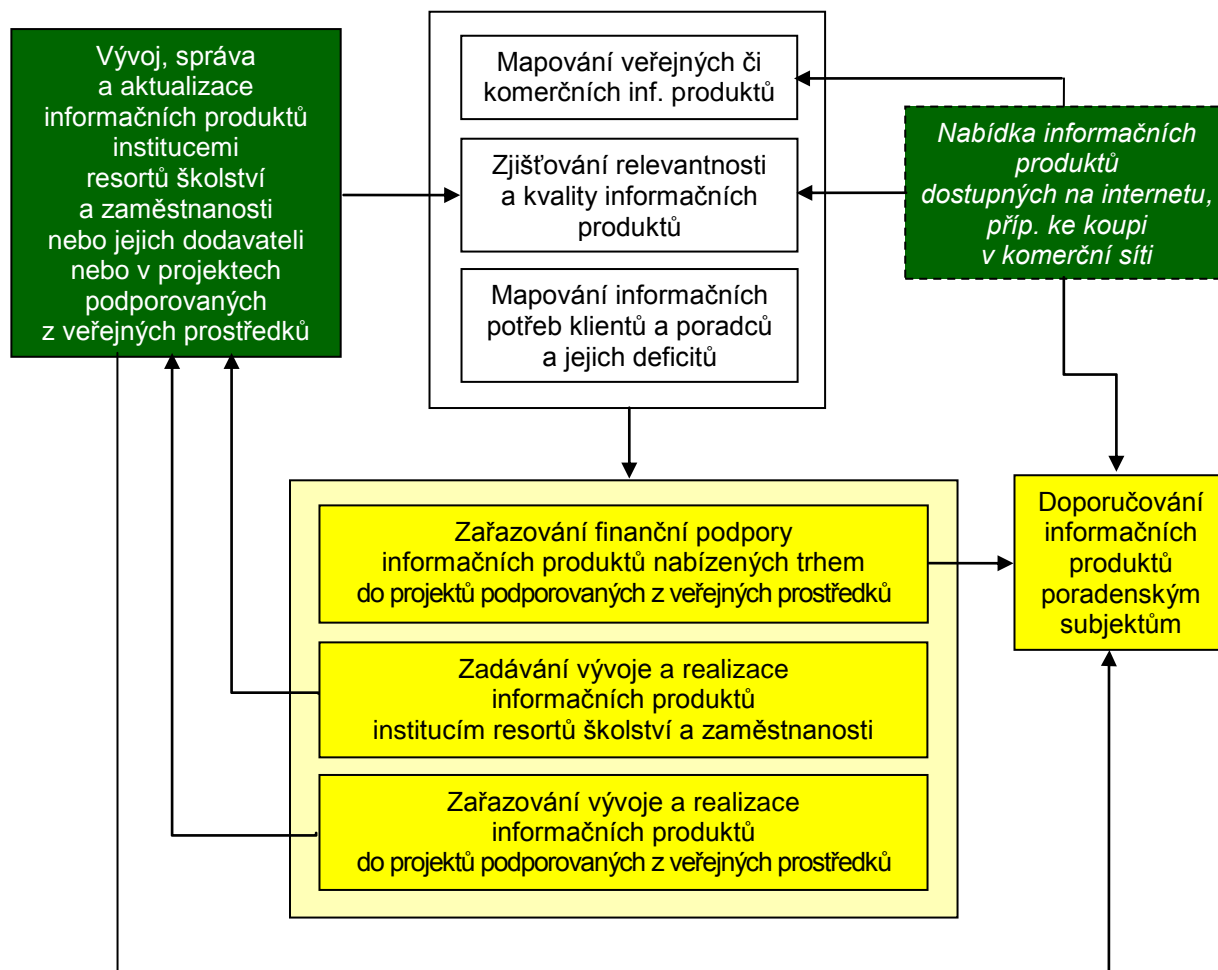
Vývoj, správa a aktualizace informačních produktů institucemi resortů školství a zaměstnanosti nebo jejich dodavateli nebo v projektech podporovaných z veřejných prostředků

Mapování veřejných či komerčních inf. produktů

Zjišťování relevantnosti a kvality informačních produktů

Mapování informačních potřeb klientů a poradců a jejich deficitů

Nabídka informačních produktů dostupných na internetu, příp. ke koupi v komerční síti

Zařazování finanční podpory informačních produktů nabízených trhem do projektů podporovaných z veřejných prostředků

Zadávání vývoje a realizace informačních produktů institucím resortů školství a zaměstnanosti

Zařazování vývoje a realizace informačních produktů do projektů podporovaných z veřejných prostředků

Doporučování informačních produktů poradenským subjektům